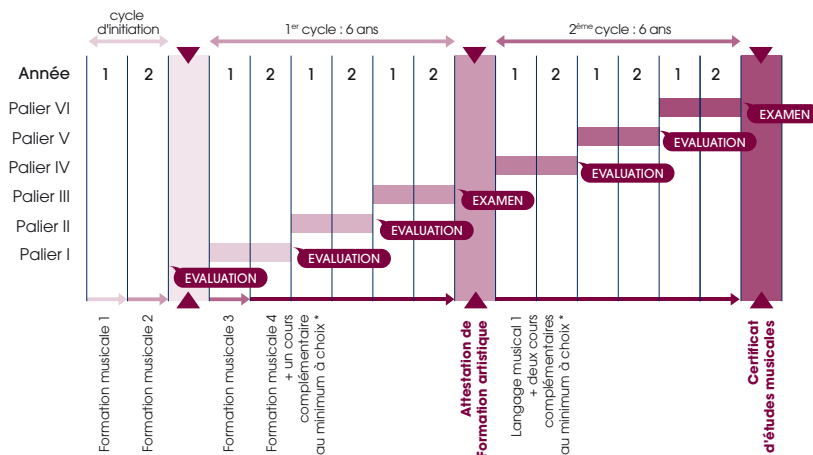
cycle d'initiation

1$^{er}$ cycle : 6 ans

2$^{ème}$ cycle : 6 ans

| Année | 1 | 2 | | 1 | 2 | 1 | 2 | 1 | 2 | | 1 | 2 | 1 | 2 | 1 | 2 |
|---|---|---|---|---|---|---|---|---|---|---|---|---|---|---|---|---|

Palier VI
Palier V
Palier IV
Palier III
Palier II
Palier I

EXAMEN
EVALUATION
EVALUATION
EXAMEN
EVALUATION
EVALUATION
EVALUATION

Formation musicale 1

Formation musicale 2

Formation musicale 3

Formation musicale 4 + un cours complémentaire au minimum à choix *

Attestation de Formation artistique

Langage musical 1 + deux cours complémentaires au minimum à choix *

Certificat d'études musicales